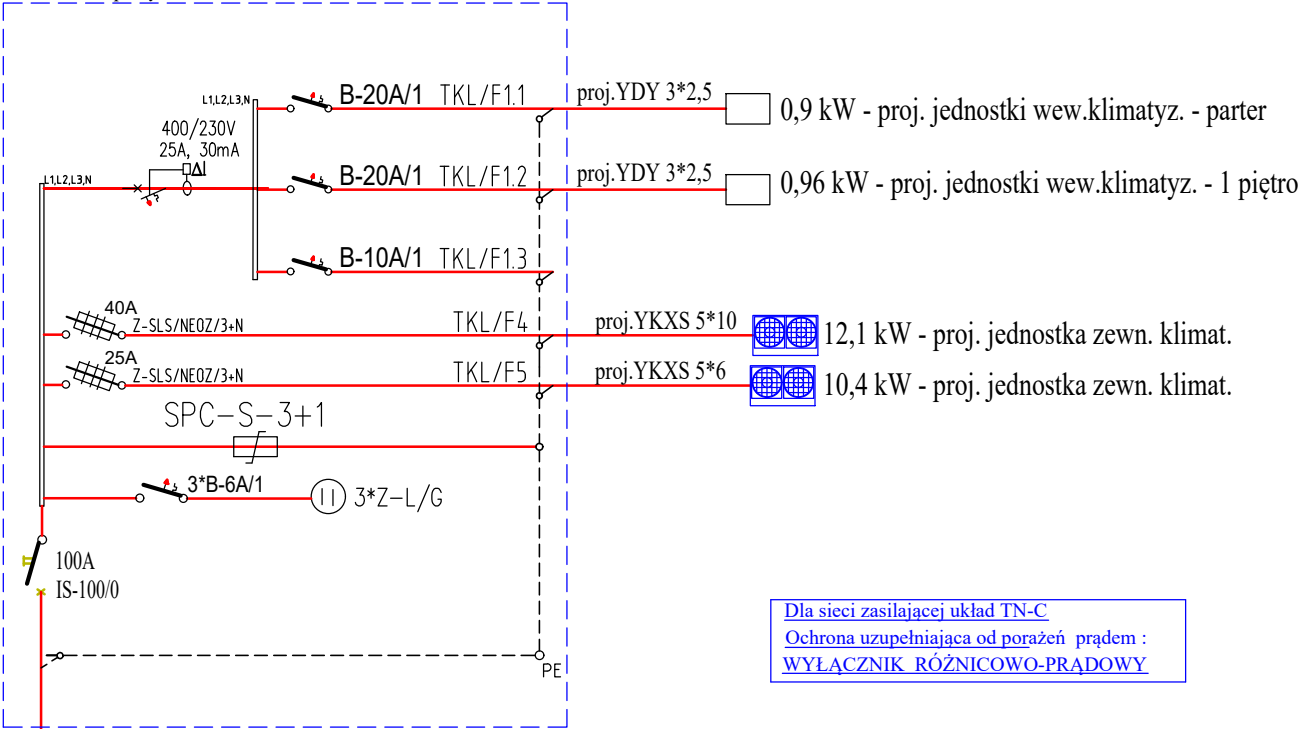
L1,L2,L3,N

B-20A/1 TKL/F1.1

proj.YDY 3*2,5

0,9 kW - proj. jednostki wew.klimatyz. - parter

400/230V
25A, 30mA

L1,L2,L3,N

B-20A/1 TKL/F1.2

proj.YDY 3*2,5

0,96 kW - proj. jednostki wew.klimatyz. - 1 piętro

B-10A/1 TKL/F1.3

40A
Z-SLS/NEOZ/3+N

TKL/F4

proj.YKXS 5*10

12,1 kW - proj. jednostka zewn. klimat.

25A
Z-SLS/NEOZ/3+N

TKL/F5

proj.YKXS 5*6

10,4 kW - proj. jednostka zewn. klimat.

SPC-S-3+1

3*B-6A/1

3*Z-L/G

100A
IS-100/0

Dla sieci zasilającej układ TN-C
Ochrona uzupełniająca od porażeń prądem :
WYŁĄCZNIK RÓŻNICOWO-PRĄDOWY

PE